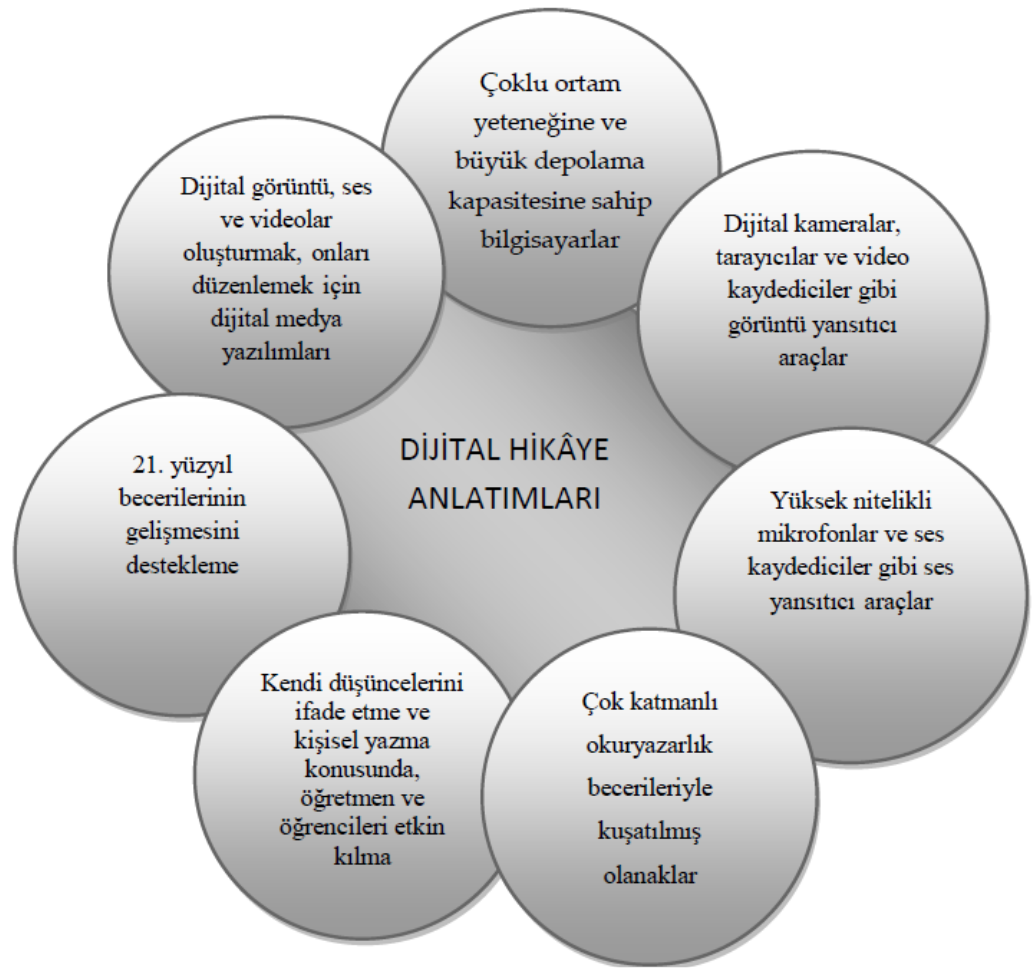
DİJİTAL HİKÂYE ANLATIMLARI

Çoklu ortam yeteneğine ve büyük depolama kapasitesine sahip bilgisayarlar

Dijital kameralar, tarayıcılar ve video kaydediciler gibi görüntü yansıtıcı araçlar

Yüksek nitelikli mikrofonlar ve ses kaydediciler gibi ses yansıtıcı araçlar

Çok katmanlı okuryazarlık becerileriyle kuşatılmış olanaklar

Kendi düşüncelerini ifade etme ve kişisel yazma konusunda, öğretmen ve öğrencileri etkin kılma

21. yüzyıl becerilerinin gelişmesini destekleme

Dijital görüntü, ses ve videolar oluşturmak, onları düzenlemek için dijital medya yazılımları